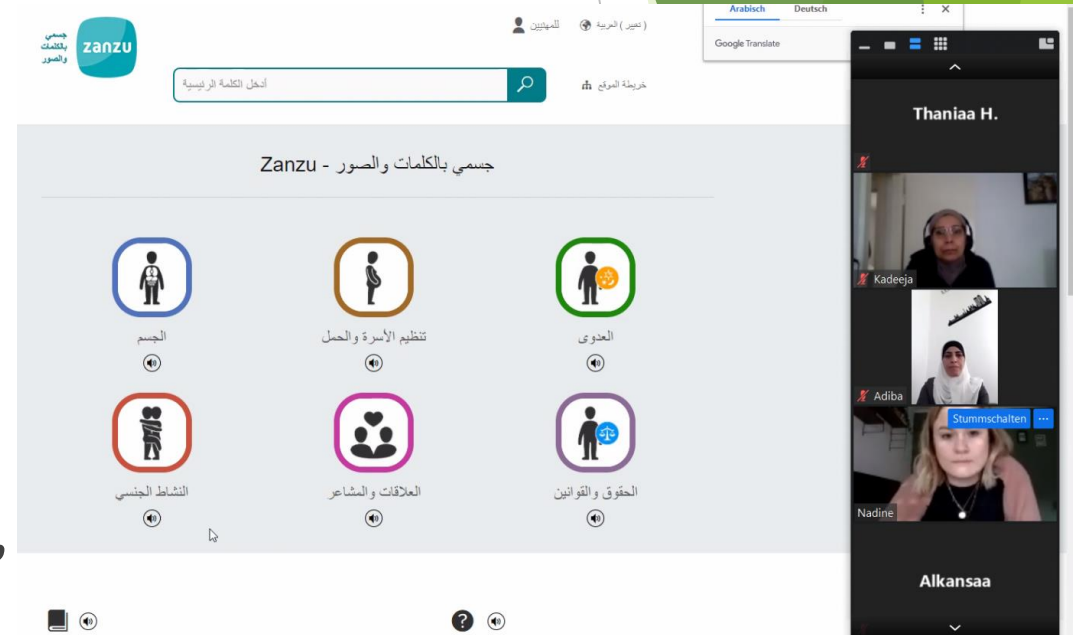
جسمي بالكلمات والصور
zanzu

للمهنيين
( تغيير ) العربية

Arabisch
Deutsch
Google Translate

أدخل الكلمة الرئيسية
خريطة الموقع

جسمي بالكلمات والصور - Zanzu

الجسم
تنظيم الأسرة والحمل
العدوى

النشاط الجنسي
العلاقات والمشاعر
الحقوق والقوانين

Thaniaa H.
Kadeeja
Adiba
Stummschalten
Nadine
Alkansaa